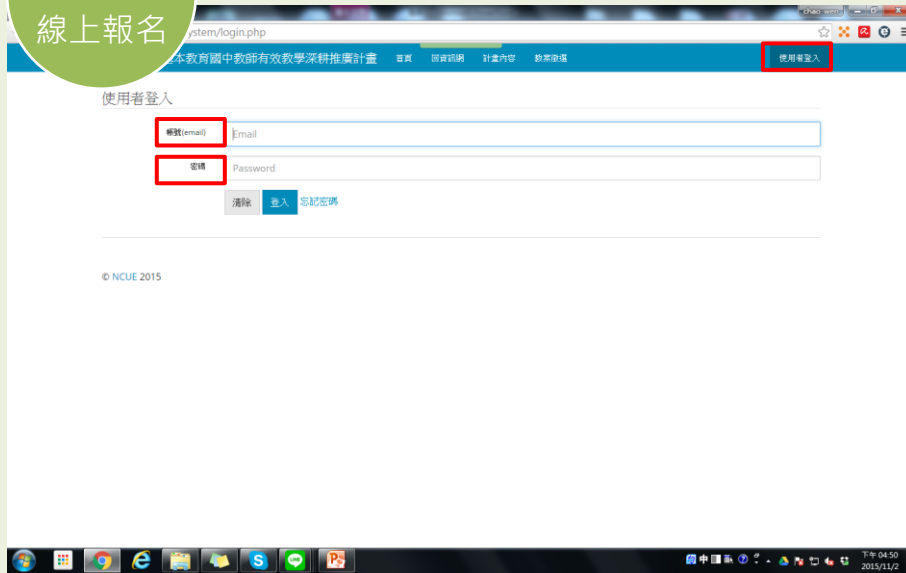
線上報名

system/login.php

本教育國中教師有效教學深耕推廣計畫 首頁 回資訊網 計畫內容 教案徵選 使用者登入

使用者登入

帳號(email) Email

密碼 Password

清除 登入 忘記密碼

© NCUE 2015

下午 04:50
2015/11/2